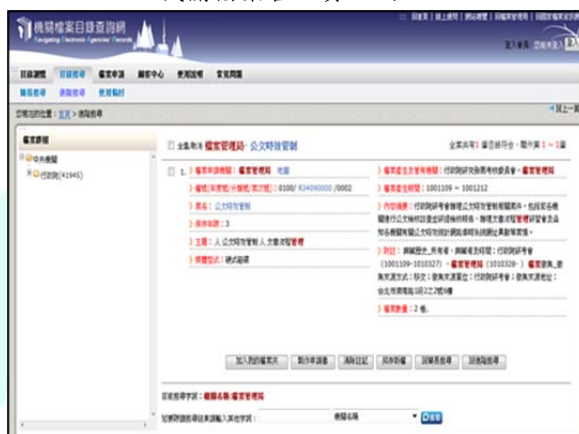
機關檔案目錄查詢網
Navigating Electronic Agencies' Records

目錄瀏覽 目錄查詢 檔案申請 am 使用說明 常見問題

簡易查詢 進階查詢 使用指引

您現在的位置：首頁 > 進階查詢

檔案館藏

中央機關
行政院(41945)

全選本頁 檔案管理局 - 公文時效管制

全案共有1筆目錄符合，顯示第1～1筆

1. 檔案來源機關：檔案管理局 地圖
檔號(年度號/分類號/案次號)：0100/ R34090000 /0002
案名：公文時效管制
保存年限：3
主題：人 公文時效管制 人 文書流程管理
保密情況：僅供閱讀

檔案產生者機關：行政院研究發展考核委員會、檔案管理局
檔案產生時間：1001109 ~ 1001212
內容描述：行政院研考會應理公文時效管制相關案件，包括當各機關應行公文時效設定並研議修正時程，應擬文書流程管理研習會及各機關應理公文時效管制...
附註：
檔案數量：2 卷。

加入我的檔案夾 製作申請書 清除註記 另存新檔 回簡易查詢 回進階查詢

目前查詢字詞：機關名稱-檔案管理局

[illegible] 機關名稱